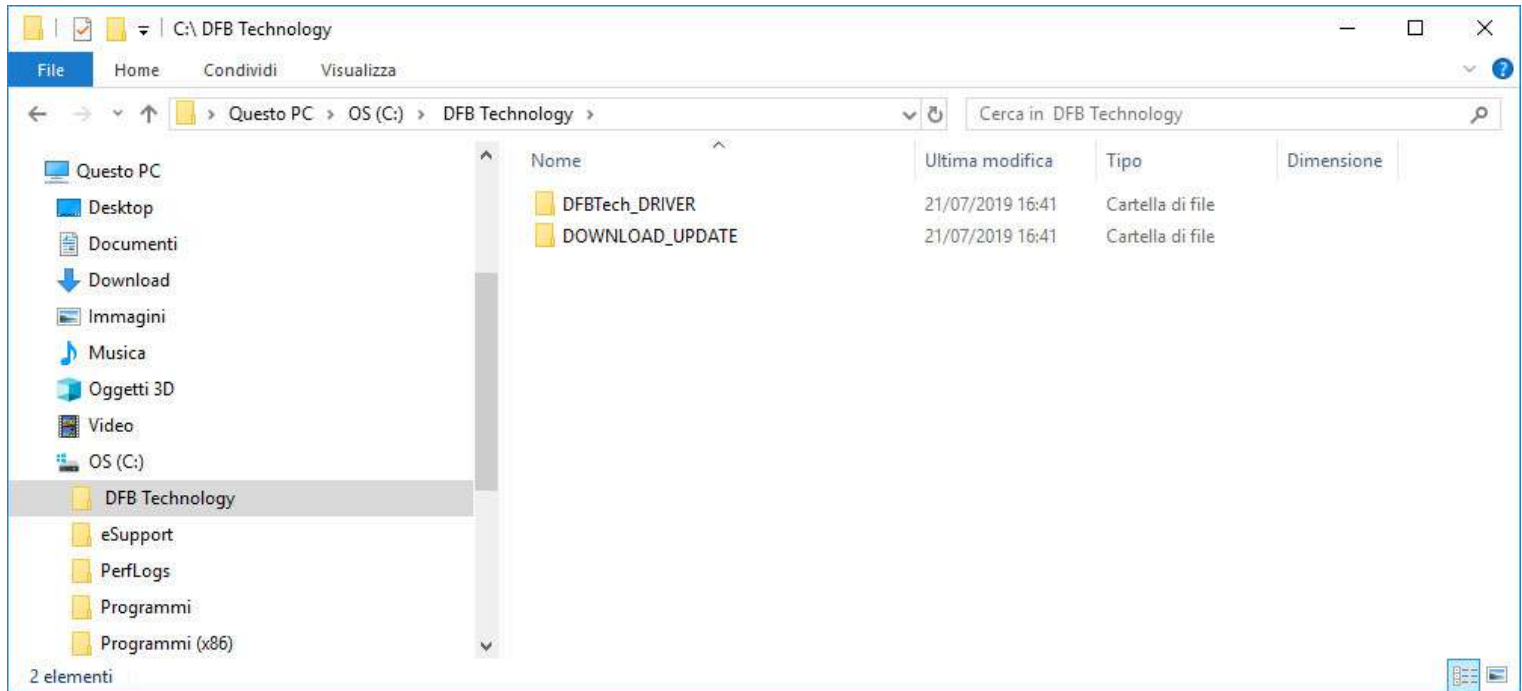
C:\ DFB Technology

File Home Condividi Visualizza

Questo PC > OS (C:) > DFB Technology >

Cerca in DFB Technology

Questo PC
Desktop
Documenti
Download
Immagini
Musica
Oggetti 3D
Video
OS (C:)
DFB Technology
eSupport
PerfLogs
Programmi
Programmi (x86)

| Nome | Ultima modifica | Tipo | Dimensione |
|---|---|---|---|
| DFBTech_DRIVER | 21/07/2019 16:41 | Cartella di file | |
| DOWNLOAD_UPDATE | 21/07/2019 16:41 | Cartella di file | |

2 elementi